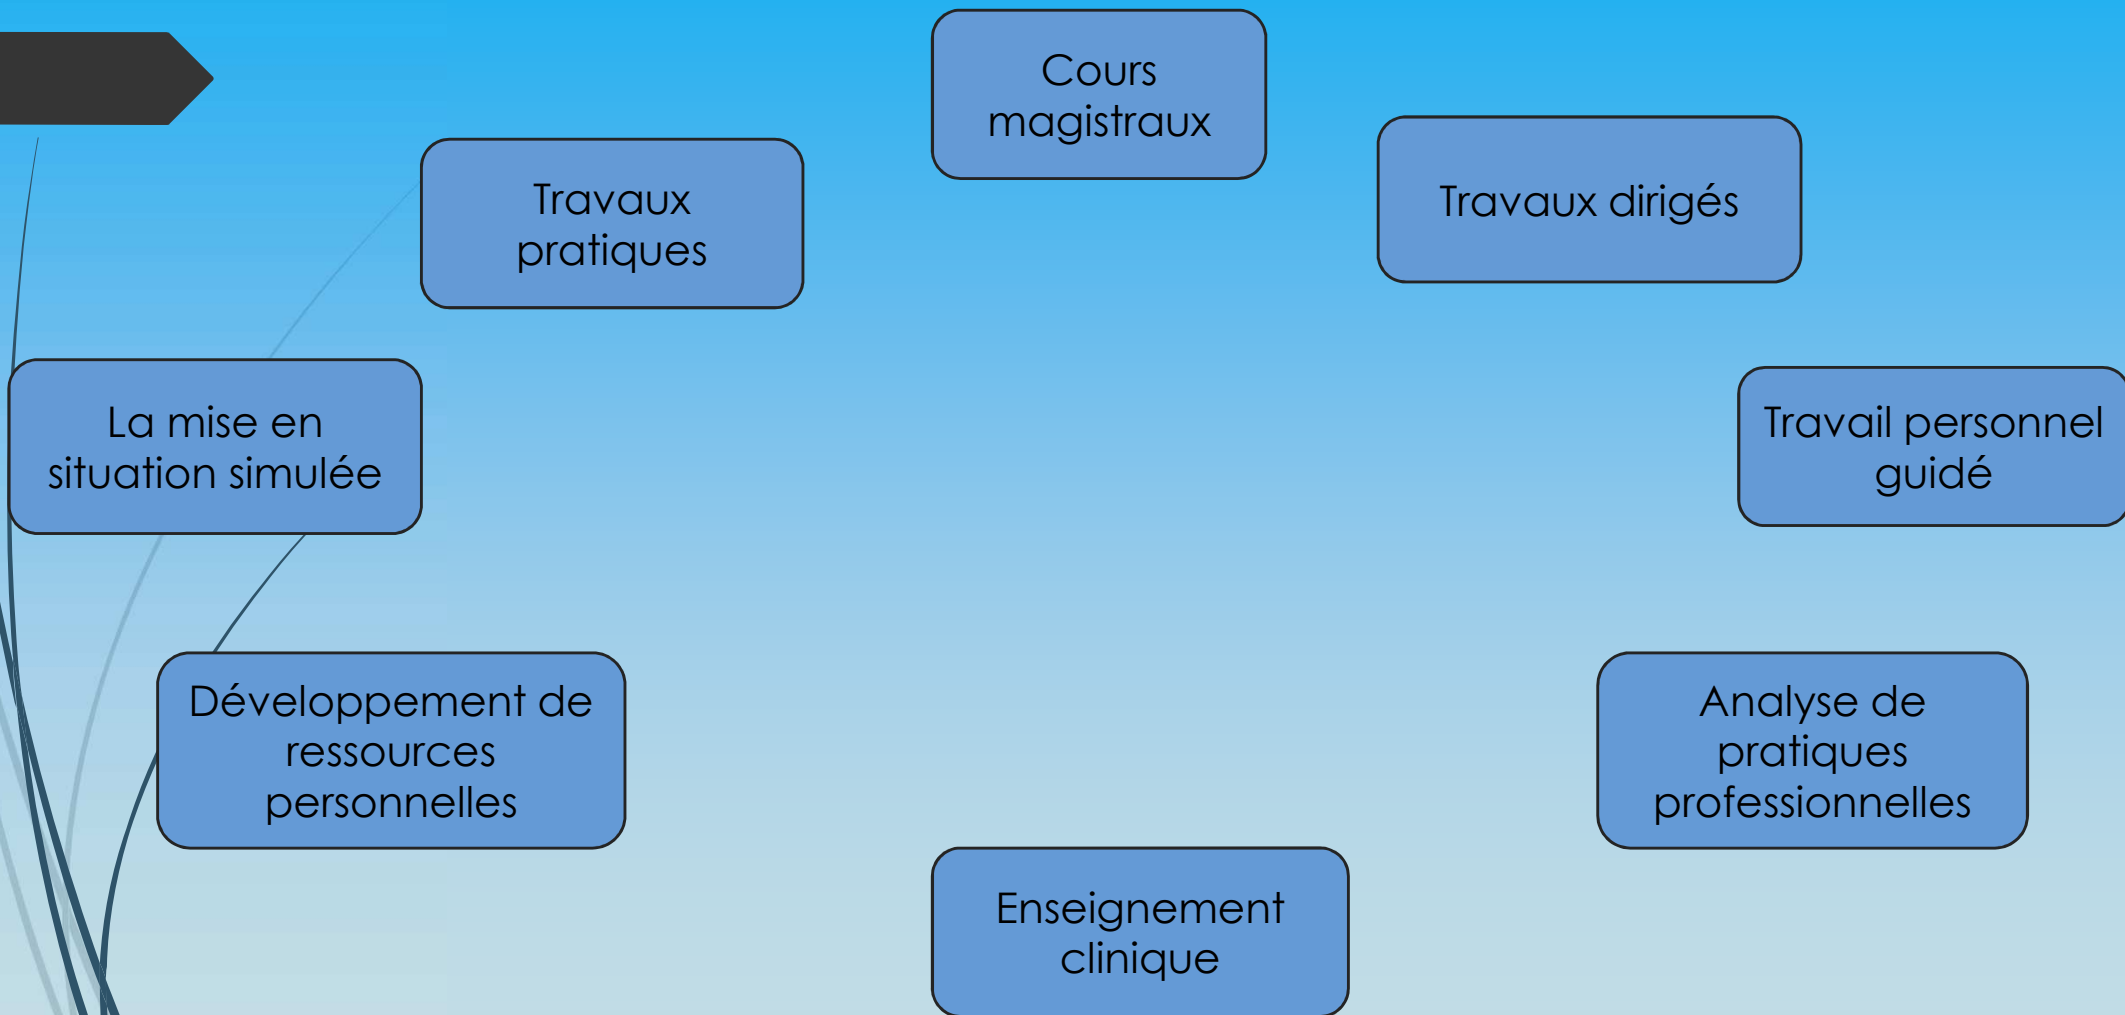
Cours magistraux

Travaux dirigés

Travail personnel guidé

Analyse de pratiques professionnelles

Enseignement clinique

Développement de ressources personnelles

La mise en situation simulée

Travaux pratiques